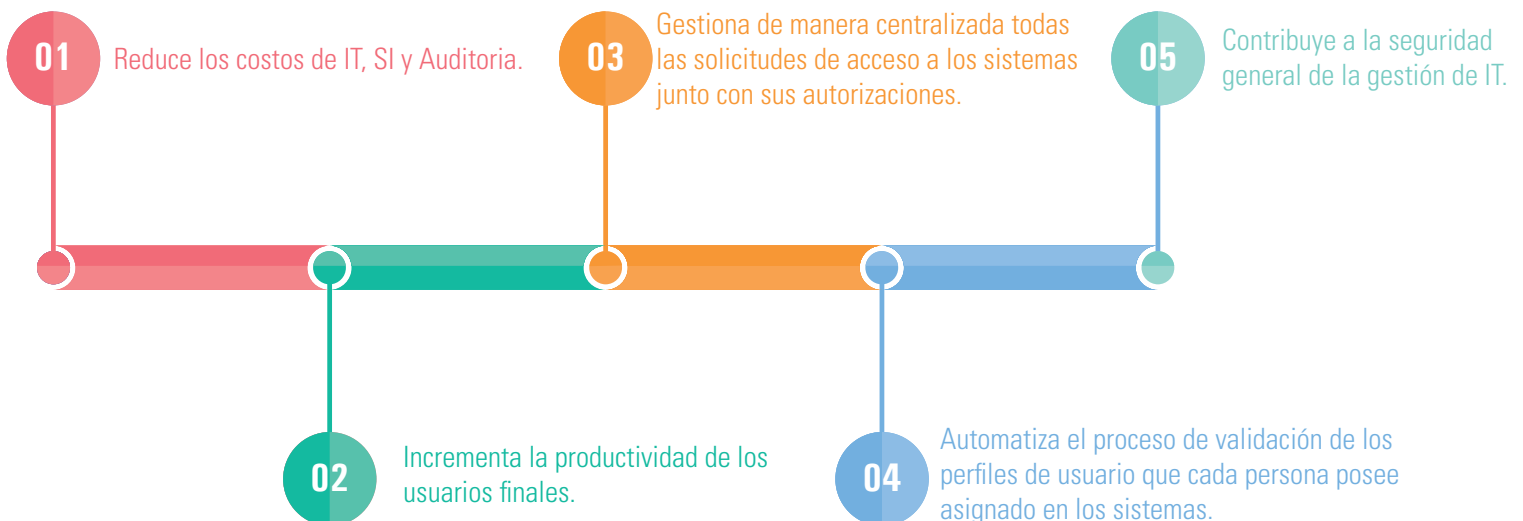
01 Reduce los costos de IT, SI y Auditoria.

03 Gestiona de manera centralizada todas las solicitudes de acceso a los sistemas junto con sus autorizaciones.

05 Contribuye a la seguridad general de la gestión de IT.

02 Incrementa la productividad de los usuarios finales.

04 Automatiza el proceso de validación de los perfiles de usuario que cada persona posee asignado en los sistemas.